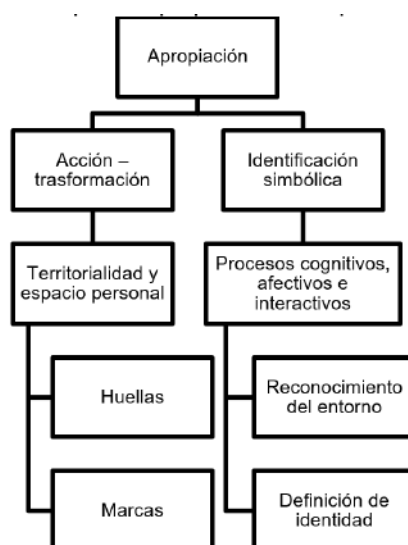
Apropiación

Acción – trasformación

Identificación simbólica

Territorialidad y espacio personal

Procesos cognitivos, afectivos e interactivos

Huellas

Marcas

Reconocimiento del entorno

Definición de identidad